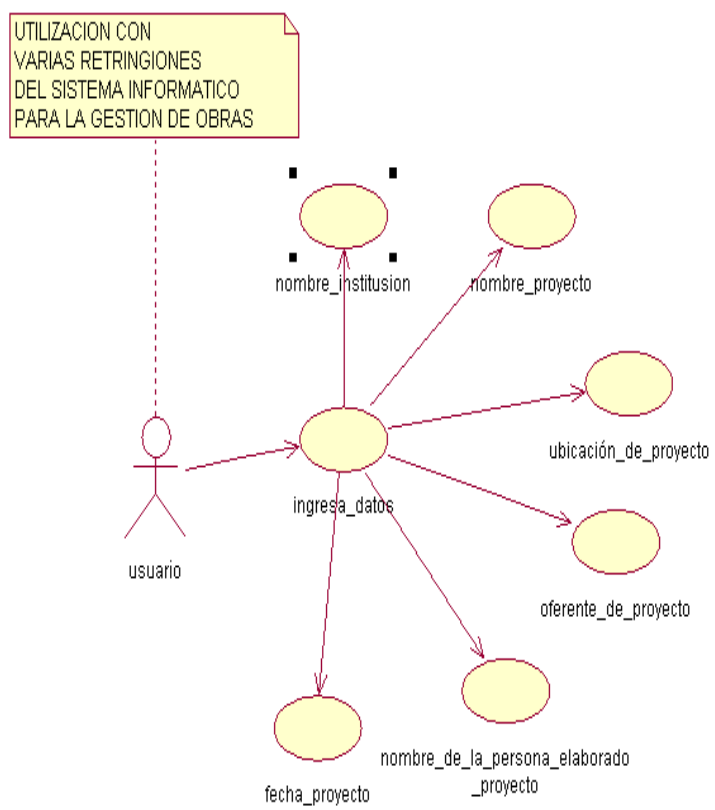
UTILIZACION CON
VARIAS RETRINGIONES
DEL SISTEMA INFORMATICO
PARA LA GESTION DE OBRAS

nombre_institusion

nombre_proyecto

ubicación_de_proyecto

ingresa_datos

usuario

oferente_de_proyecto

nombre_de_la_persona_elaborado _proyecto

fecha_proyecto